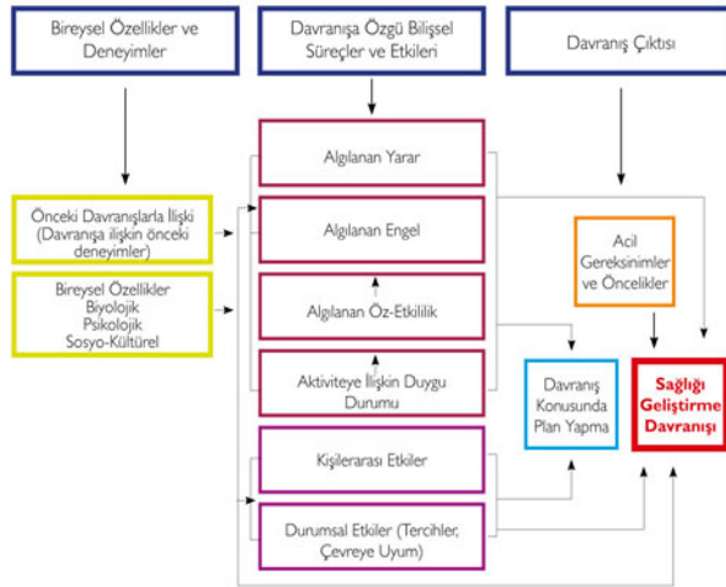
Bireysel Özellikler ve Deneyimler

Davranışa Özgü Bilişsel Süreçler ve Etkileri

Davranış Çıktısı

Algılanan Yarar

Algılanan Engel

Algılanan Öz-Etkililik

Aktiviteye İlişkin Duygu Durumu

Kişilerarası Etkiler

Durumsal Etkiler (Tercihler, Çevreye Uyum)

Önceki Davranışlarla İlişki (Davranışa ilişkin önceki deneyimler)

Bireysel Özellikler
Biyolojik
Psikolojik
Sosyo-Kültürel

Acil Gereksinimler ve Öncelikler

Davranış Konusunda Plan Yapma

Sağlığı Geliştirme Davranışı